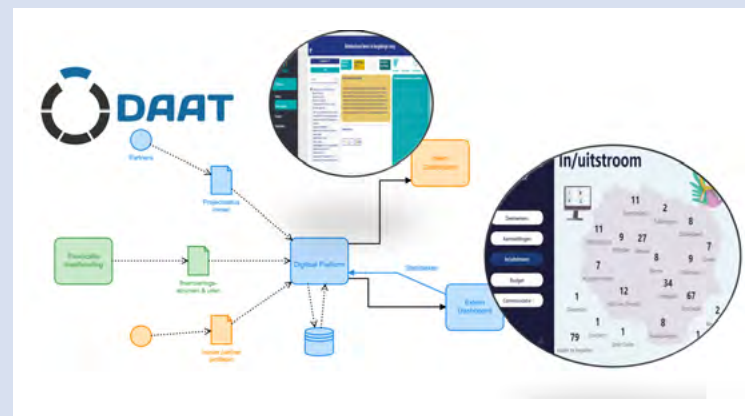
DAAT

Partners

Projectdata (excel)

Financiële-
administratie

Boeking-
sheets & uren

Digital Platform

Intern Dashboard

Extern Dashboard

Deelnemen

In/uitstroom

Deelnemers

Aanmeldingen

Activiteiten

Budget

Communicatie

11
2
8
11
9
27
7
8
9
7
12
34
67
1
1
1
8
79
1
2